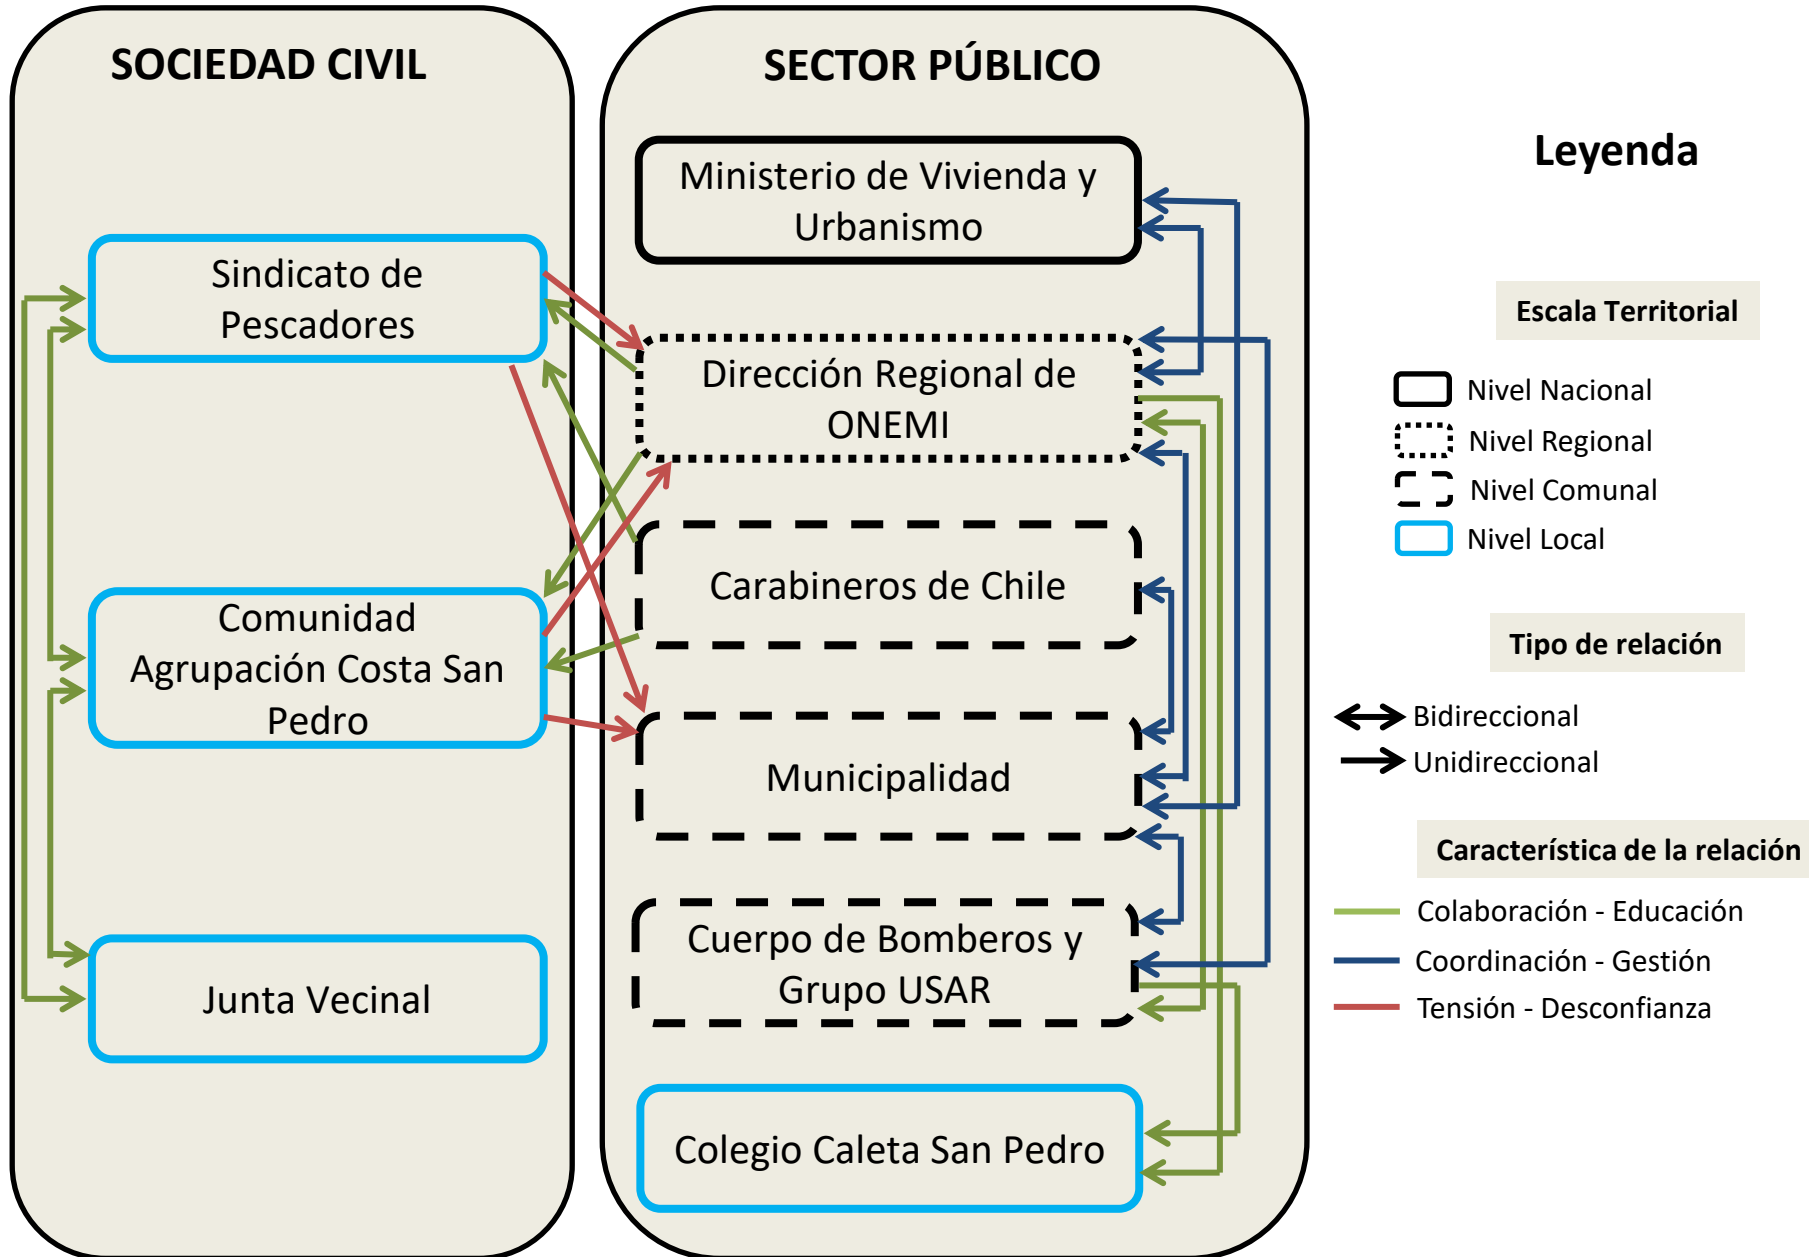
SOCIEDAD CIVIL

Sindicato de Pescadores

Comunidad Agrupación Costa San Pedro

Junta Vecinal

SECTOR PÚBLICO

Ministerio de Vivienda y Urbanismo

Dirección Regional de ONEMI

Carabineros de Chile

Municipalidad

Cuerpo de Bomberos y Grupo USAR

Colegio Caleta San Pedro

Leyenda

Escala Territorial

Nivel Nacional
Nivel Regional
Nivel Comunal
Nivel Local

Tipo de relación

Bidireccional
Unidireccional

Característica de la relación

Colaboración - Educación
Coordinación - Gestión
Tensión - Desconfianza